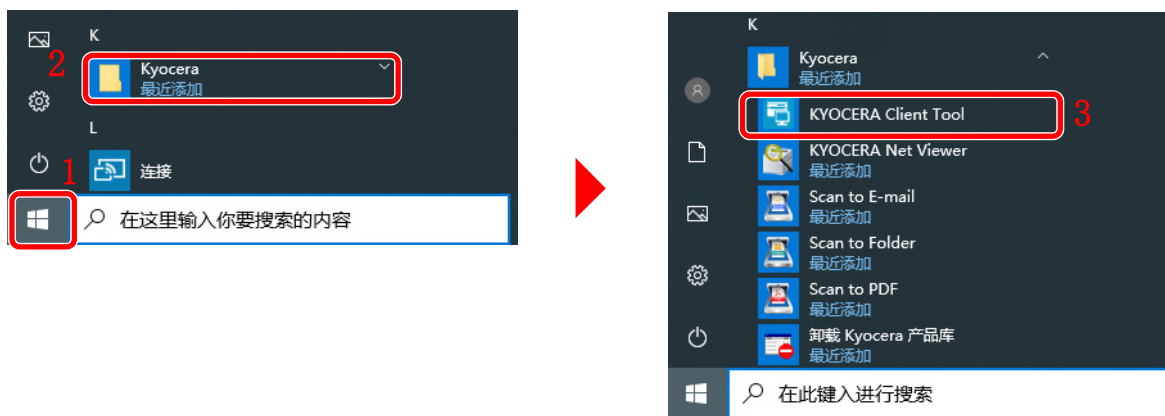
K

2

Kyocera
最近添加

L

1

连接

在这里输入你要搜索的内容

K

Kyocera
最近添加

KYOCERA Client Tool

3

KYOCERA Net Viewer
最近添加

Scan to E-mail
最近添加

Scan to Folder
最近添加

Scan to PDF
最近添加

卸载 Kyocera 产品库
最近添加

在此键入进行搜索